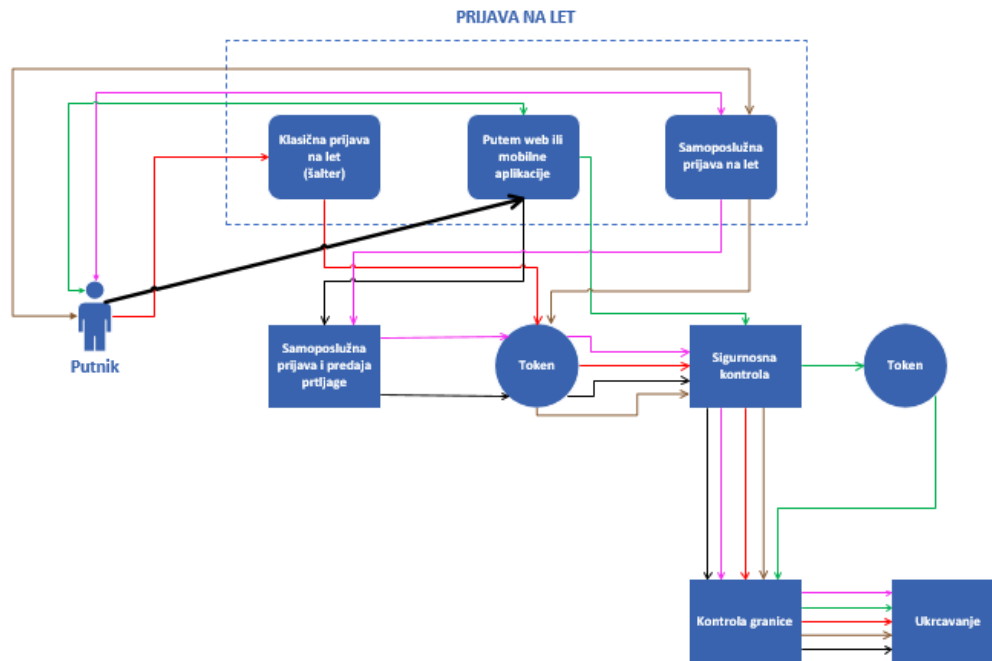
PRIJAVA NA LET

Klasična prijava na let (šalter)

Putem web ili mobilne aplikacije

Samoposlužna prijava na let

Putnik

Samoposlužna prijava i predaja prtljage

Token

Sigurnosna kontrola

Token

Kontrola granice

Ukrcavanje